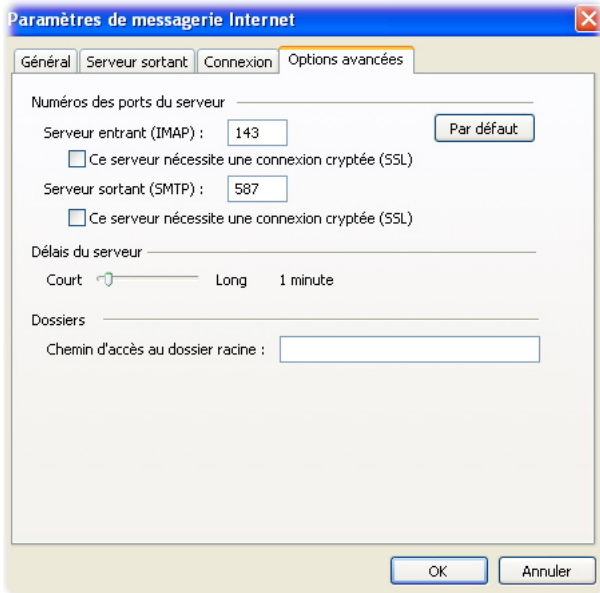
Paramètres de messagerie Internet

Général | Serveur sortant | Connexion | Options avancées

Numéros des ports du serveur

Serveur entrant (IMAP) : 143

Par défaut

Ce serveur nécessite une connexion cryptée (SSL)

Serveur sortant (SMTP) : 587

Ce serveur nécessite une connexion cryptée (SSL)

Délais du serveur

Court Long 1 minute

Dossiers

Chemin d'accès au dossier racine :

OK | Annuler